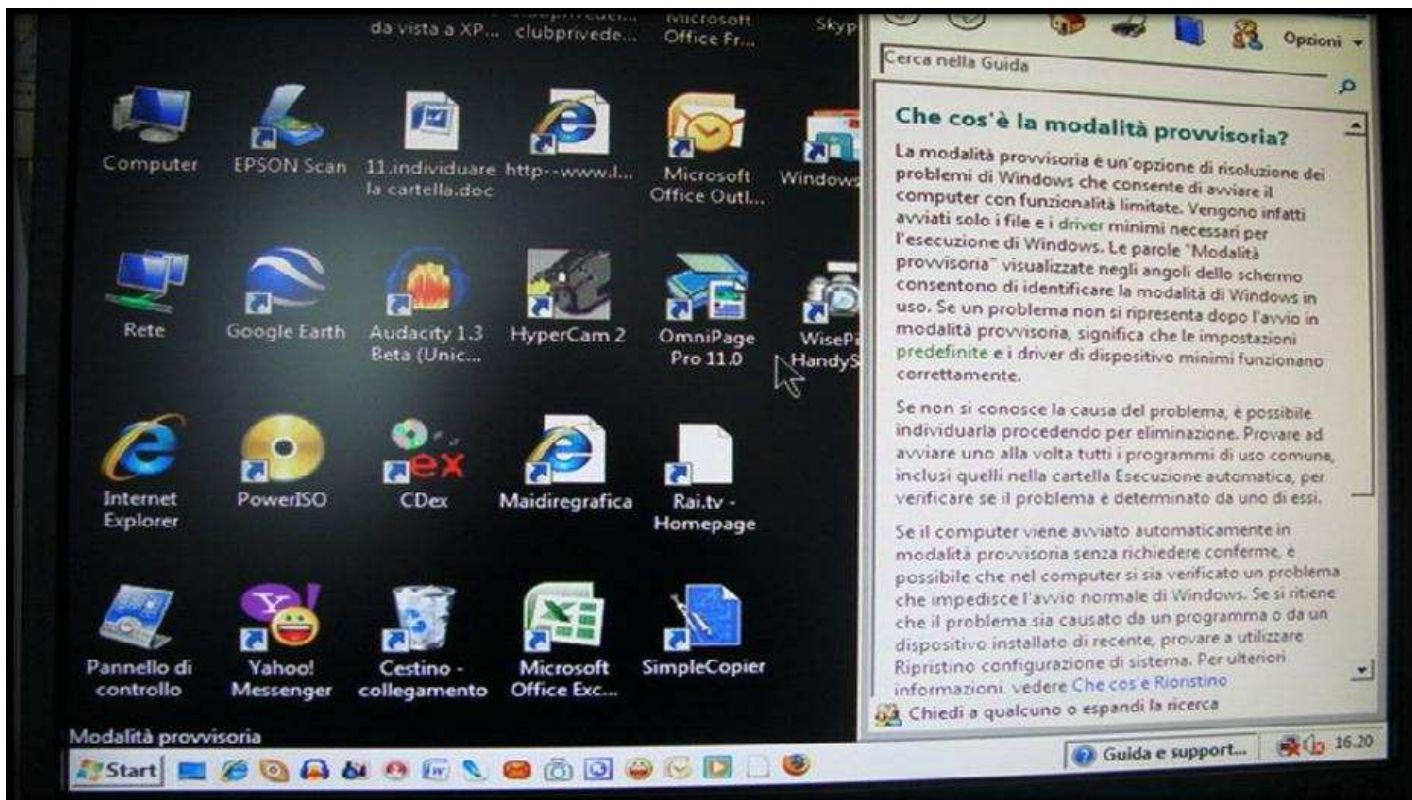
da vista a XP... clubprivede... Microsoft Office Fr... Skyp

Computer
EPSON Scan
11.individuare la cartella.doc
http--www.l...
Microsoft Office Outl...
Windows

Rete
Google Earth
Audacity 1.3 Beta (Unic...
HyperCam 2
OmniPage Pro 11.0
WiseP HandyS

Internet Explorer
PowerISO
CDex
Maidiregrafica
Rai.tv - Homepage

Pannello di controllo
Yahoo! Messenger
Cestino - collegamento
Microsoft Office Exc...
SimpleCopier

Opzioni

Cerca nella Guida

Che cos'è la modalità provvisoria?

La modalità provvisoria è un'opzione di risoluzione dei problemi di Windows che consente di avviare il computer con funzionalità limitate. Vengono infatti avviati solo i file e i driver minimi necessari per l'esecuzione di Windows. Le parole "Modalità provvisoria" visualizzate negli angoli dello schermo consentono di identificare la modalità di Windows in uso. Se un problema non si ripresenta dopo l'avvio in modalità provvisoria, significa che le impostazioni predefinite e i driver di dispositivo minimi funzionano correttamente.

Se non si conosce la causa del problema, è possibile individuarla procedendo per eliminazione. Provare ad avviare uno alla volta tutti i programmi di uso comune, inclusi quelli nella cartella Esecuzione automatica, per verificare se il problema è determinato da uno di essi.

Se il computer viene avviato automaticamente in modalità provvisoria senza richiedere conferme, è possibile che nel computer si sia verificato un problema che impedisce l'avvio normale di Windows. Se si ritiene che il problema sia causato da un programma o da un dispositivo installato di recente, provare a utilizzare Ripristino configurazione di sistema. Per ulteriori informazioni, vedere Che cos'è Ripristino

Chiedi a qualcuno o espandi la ricerca

Modalità provvisoria

Start
Guida e support...
16.20